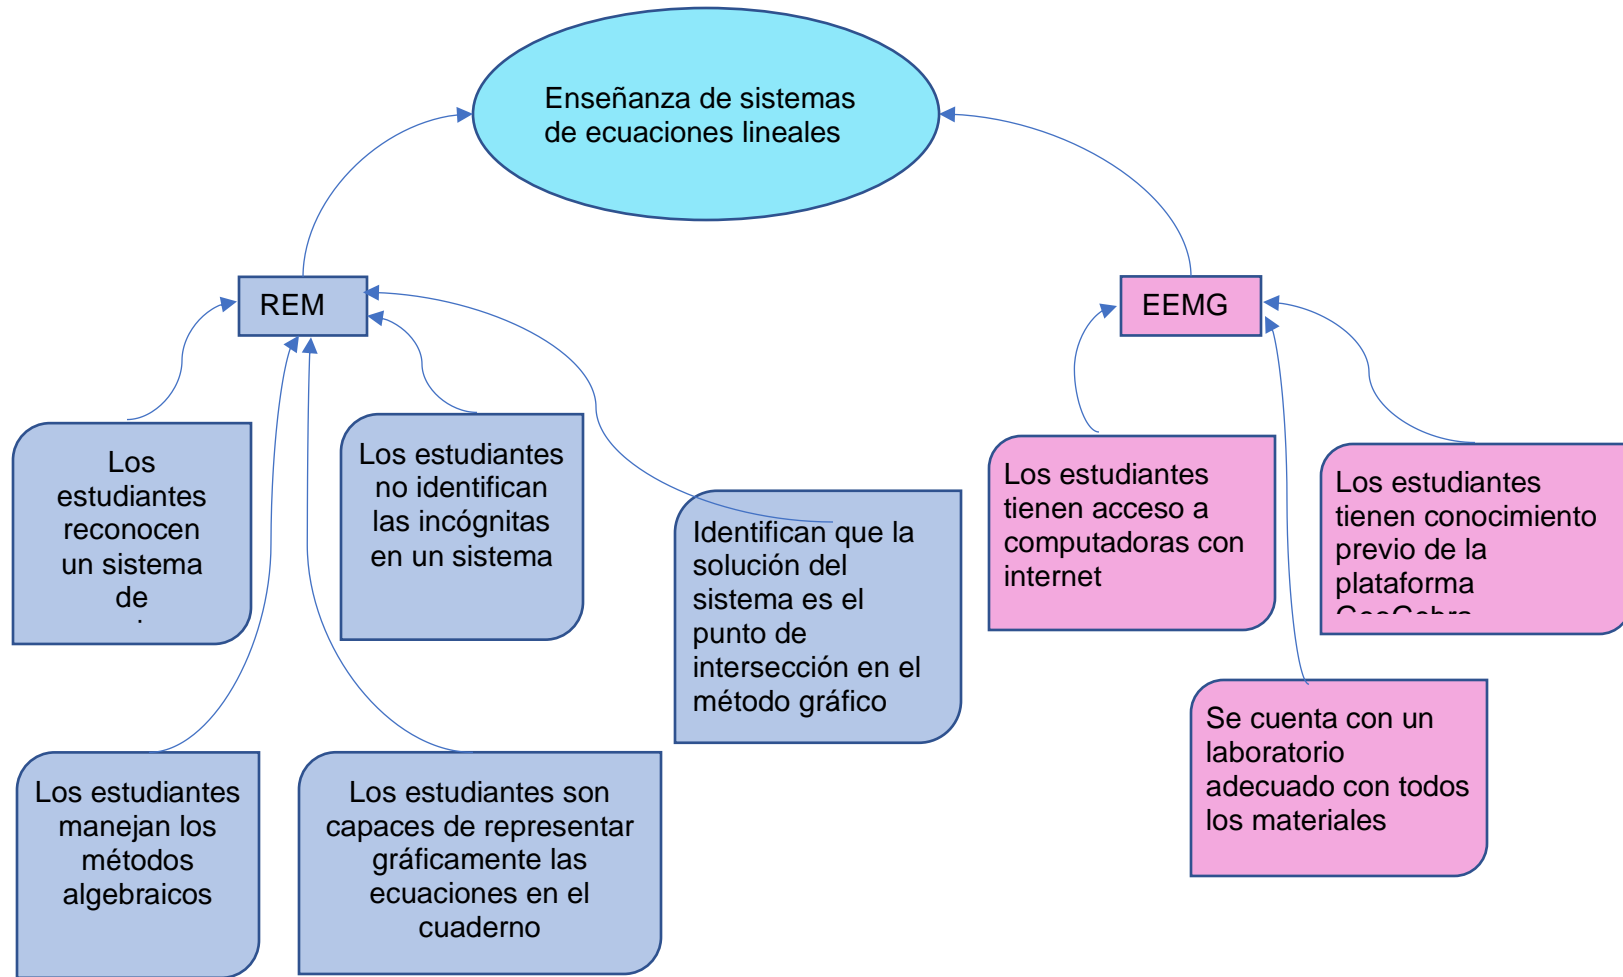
Enseñanza de sistemas de ecuaciones lineales

REM

EEMG

Los estudiantes reconocen un sistema de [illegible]

Los estudiantes no identifican las incógnitas en un sistema

Identifican que la solución del sistema es el punto de intersección en el método gráfico

Los estudiantes manejan los métodos algebraicos

Los estudiantes son capaces de representar gráficamente las ecuaciones en el cuaderno

Los estudiantes tienen acceso a computadoras con internet

Los estudiantes tienen conocimiento previo de la plataforma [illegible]

Se cuenta con un laboratorio adecuado con todos los materiales